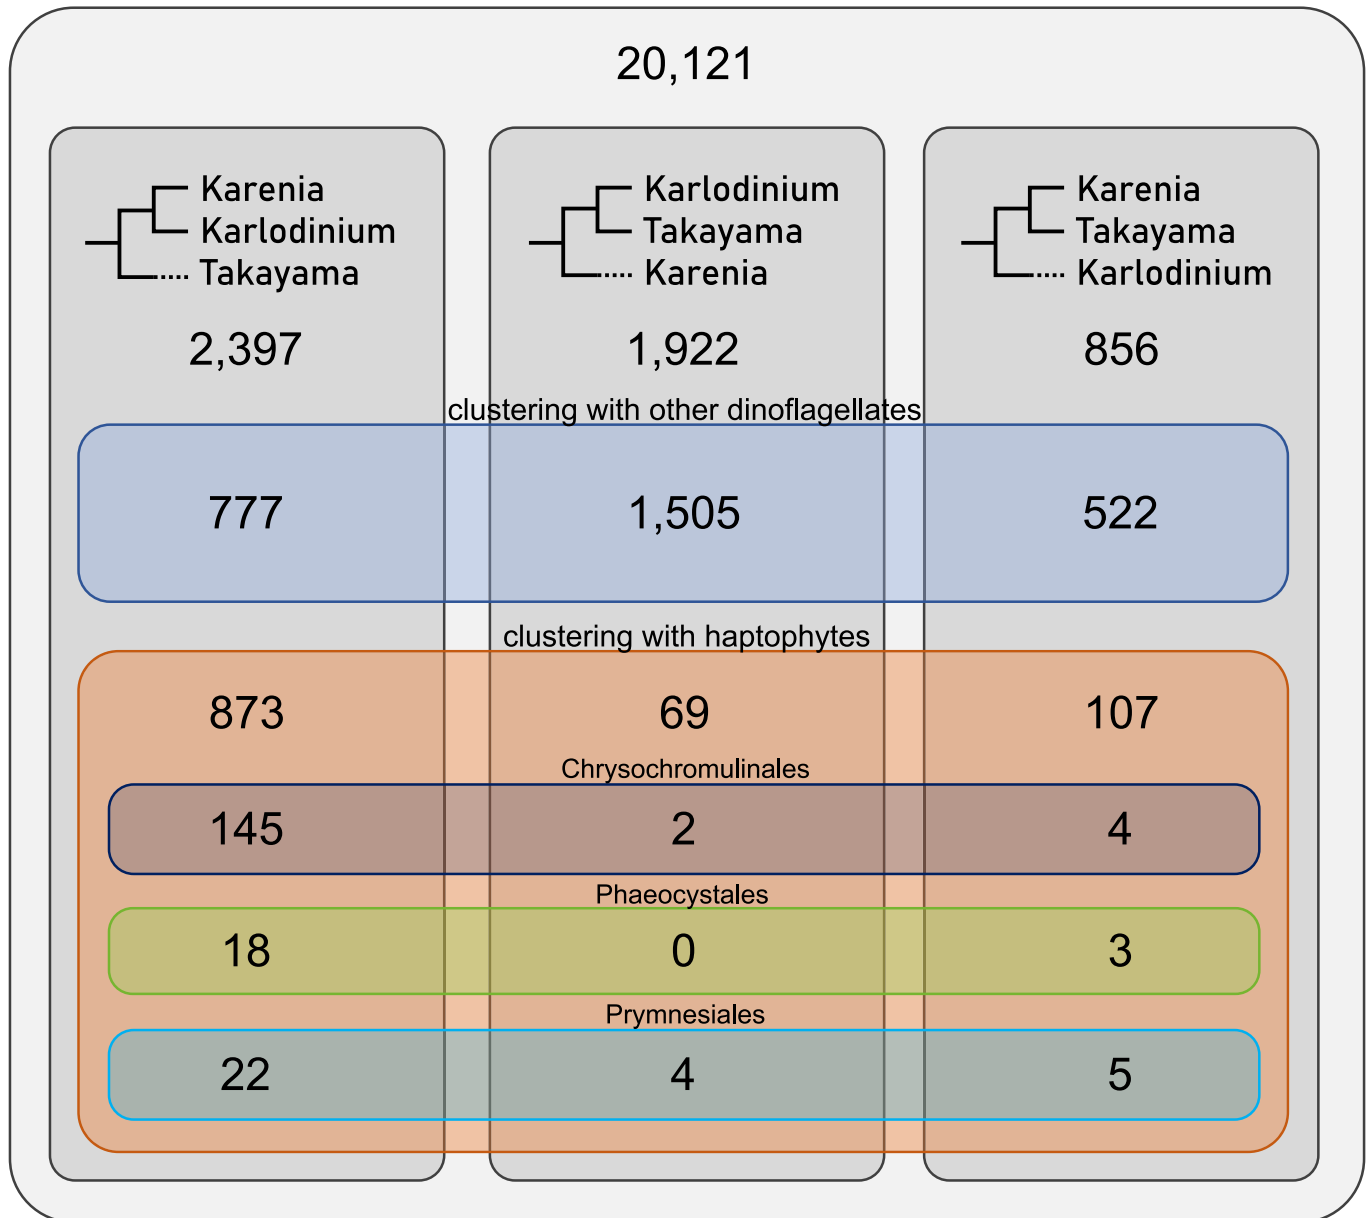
20,121

Karenia
Karlodinium
Takayama

2,397

Karlodinium
Takayama
Karenia

1,922

Karenia
Takayama
Karlodinium

856

clustering with other dinoflagellates

777 1,505 522

clustering with haptophytes

873 69 107

Chrysochromulinales

145 2 4

Phaeocystales

18 0 3

Prymnesiales

22 4 5